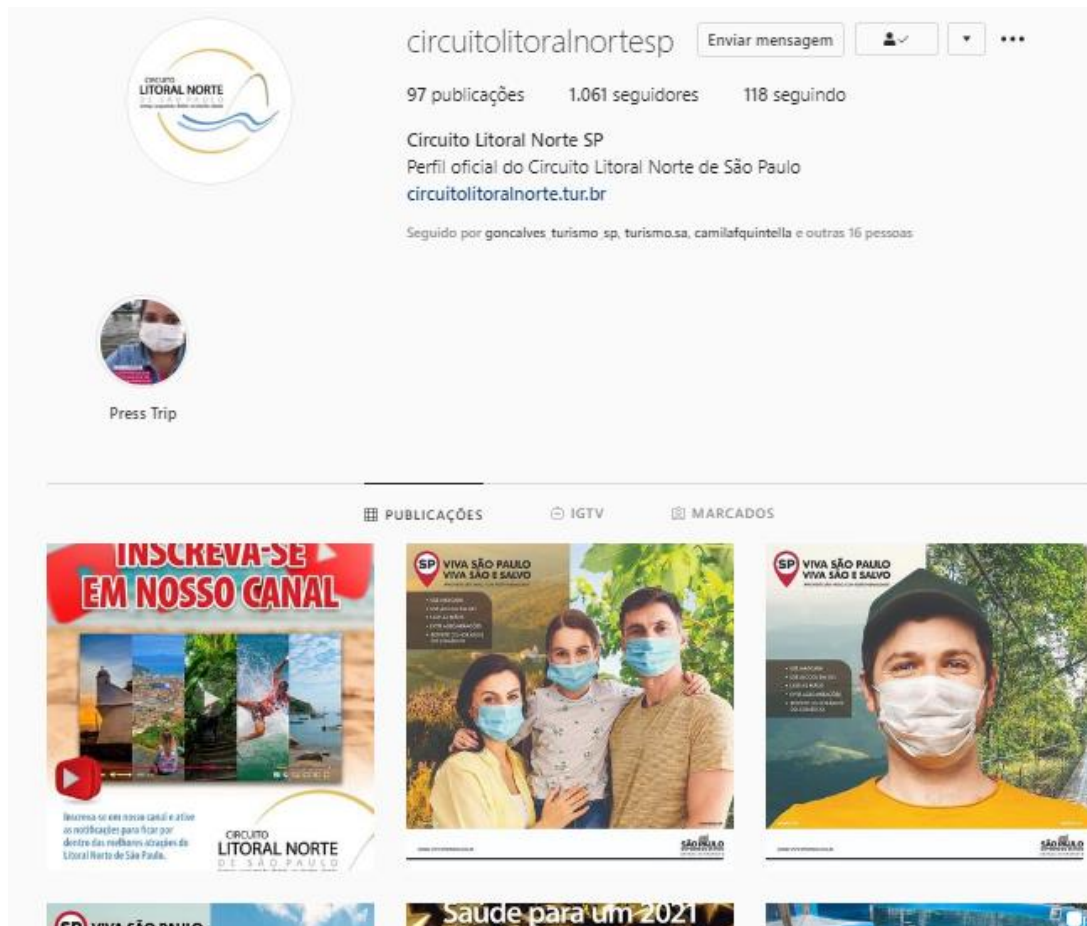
CIRCUITO
LITORAL NORTE
DE SÃO PAULO

circuitolitoralnortesp Enviar mensagem

97 publicações 1.061 seguidores 118 seguindo

Circuito Litoral Norte SP
Perfil oficial do Circuito Litoral Norte de São Paulo
circuitolitoralnorte.tur.br

Seguido por goncalves_turismo_sp, turismo.sa, camilafquintella e outras 16 pessoas

Press Trip

PUBLICAÇÕES IGTV MARCADOS

INSCREVA-SE
EM NOSSO CANAL

Inscreva-se em nosso canal e ative as notificações para ficar por dentro das melhores atrações do Litoral Norte de São Paulo.

CIRCUITO
LITORAL NORTE
DE SÃO PAULO

SP VIVA SÃO PAULO
VIVA SÃO E SALVO

SÃO PAULO

SP VIVA SÃO PAULO
VIVA SÃO E SALVO

SÃO PAULO

SP VIVA SÃO PAULO

Saúde para um 2021